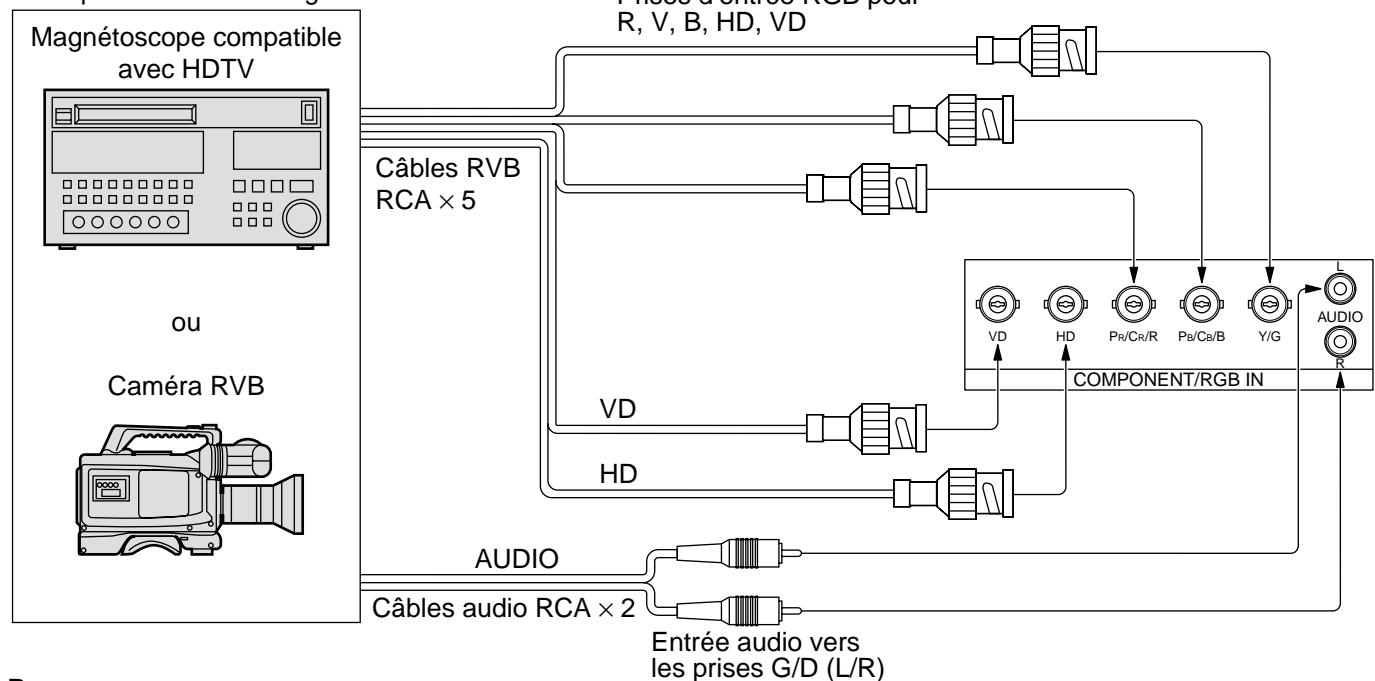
Magnétoscope compatible avec HDTV

ou

Caméra RVB

R, V, B, HD, VD

Câbles RVB
RCA $\times$ 5

VD HD $P_R/C_R/R$ $P_B/C_B/B$ Y/G

L
AUDIO
R

COMPONENT/RGB IN

VD

HD

AUDIO

Câbles audio RCA $\times$ 2

Entrée audio vers les prises G/D (L/R)